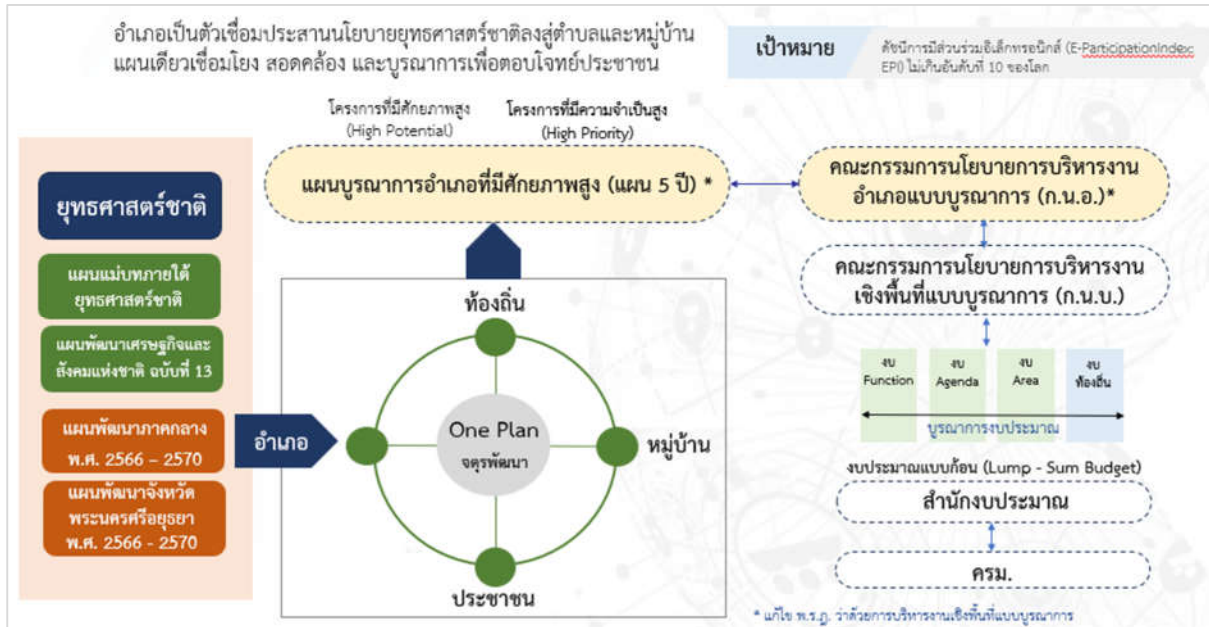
อำเภอเป็นตัวเชื่อมประสานนโยบายยุทธศาสตร์ชาติลงสู่ตำบลและหมู่บ้าน แผนเดียวเชื่อมโยง สอดคล้อง และบูรณาการเพื่อตอบโจทย์ประชาชน

เป้าหมาย

ดัชนีการมีส่วนร่วมอิเล็กทรอนิกส์ (E-ParticipationIndex: EPI) ไม่เกินอันดับที่ 10 ของโลก

โครงการที่มีศักยภาพสูง (High Potential)

โครงการที่มีความจำเป็นสูง (High Priority)

แผนบูรณาการอำเภอที่มีศักยภาพสูง (แผน 5 ปี) *

คณะกรรมการนโยบายการบริหารงานอำเภอแบบบูรณาการ (ก.น.อ.)*

คณะกรรมการนโยบายการบริหารงานเชิงพื้นที่แบบบูรณาการ (ก.น.บ.)

ยุทธศาสตร์ชาติ

แผนแม่บทภายใต้ยุทธศาสตร์ชาติ

แผนพัฒนาเศรษฐกิจและสังคมแห่งชาติ ฉบับที่ 13

แผนพัฒนาภาคกลาง พ.ศ. 2566 – 2570

แผนพัฒนาจังหวัดพระนครศรีอยุธยา พ.ศ. 2566 - 2570

อำเภอ

ท้องถิ่น

One Plan
จตุรพัฒนา

หมู่บ้าน

ประชาชน

งบ Function

งบ Agenda

งบ Area

งบ ท้องถิ่น

บูรณาการงบประมาณ

งบประมาณแบบก้อน (Lump - Sum Budget)

สำนักงบประมาณ

ครม.

* แก้ไข พ.ร.ฎ. ว่าด้วยการบริหารงานเชิงพื้นที่แบบบูรณาการ